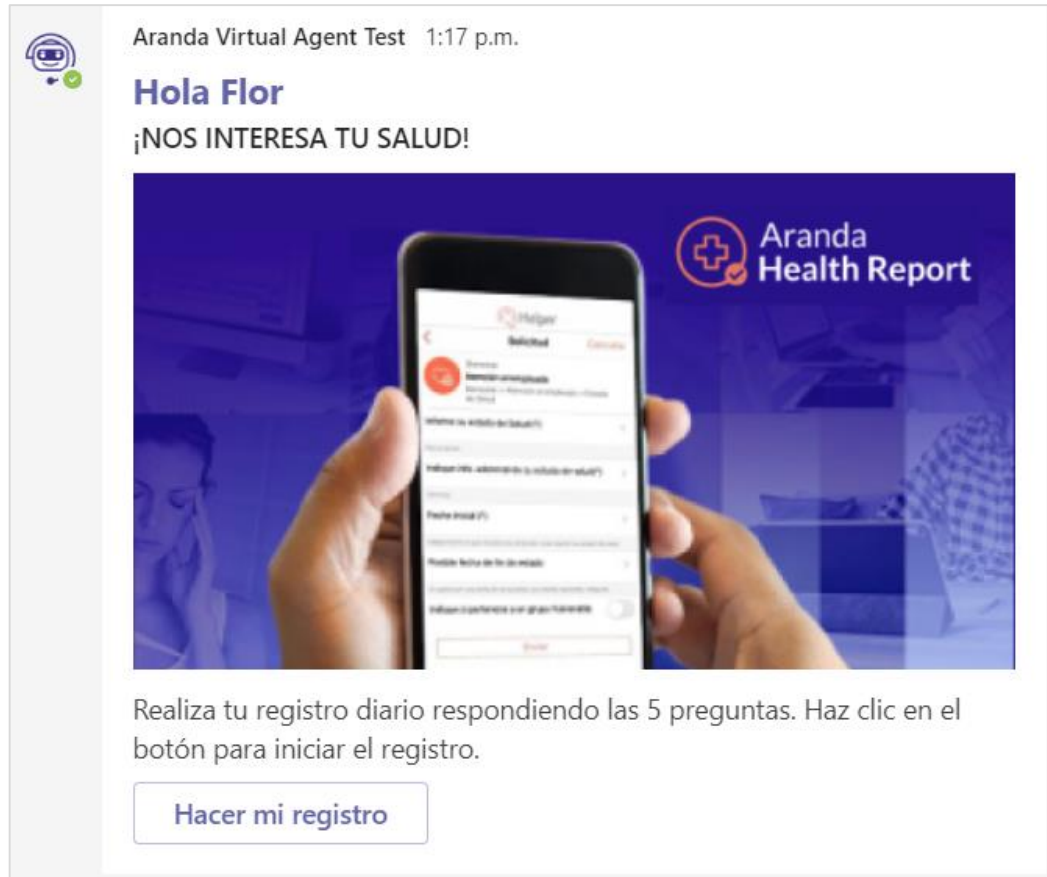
Aranda Virtual Agent Test 1:17 p.m.

Hola Flor

¡NOS INTERESA TU SALUD!

Aranda Health Report

Helper

Solicitud

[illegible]

Realiza tu registro diario respondiendo las 5 preguntas. Haz clic en el botón para iniciar el registro.

Hacer mi registro